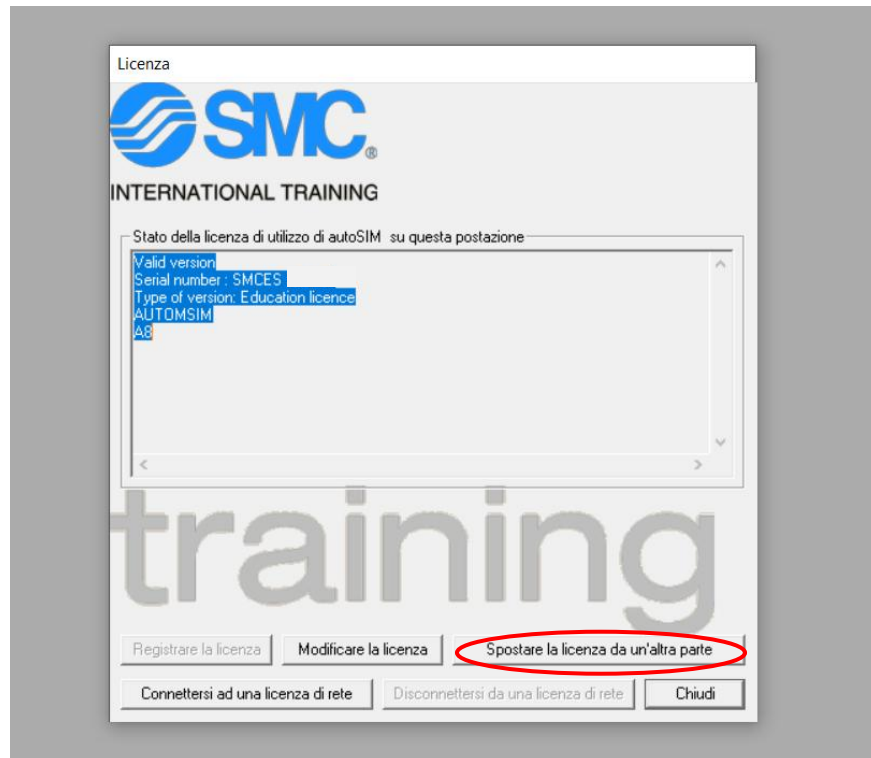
Licenza

SMC®

INTERNATIONAL TRAINING

Stato della licenza di utilizzo di autoSIM su questa postazione

Valid version
Serial number : SMCES
Type of version: Education licence
AUTOMSIM
A8

training

Registrare la licenza
Modificare la licenza
Spostare la licenza da un'altra parte
Connettersi ad una licenza di rete
Disconnettersi da una licenza di rete
Chiudi